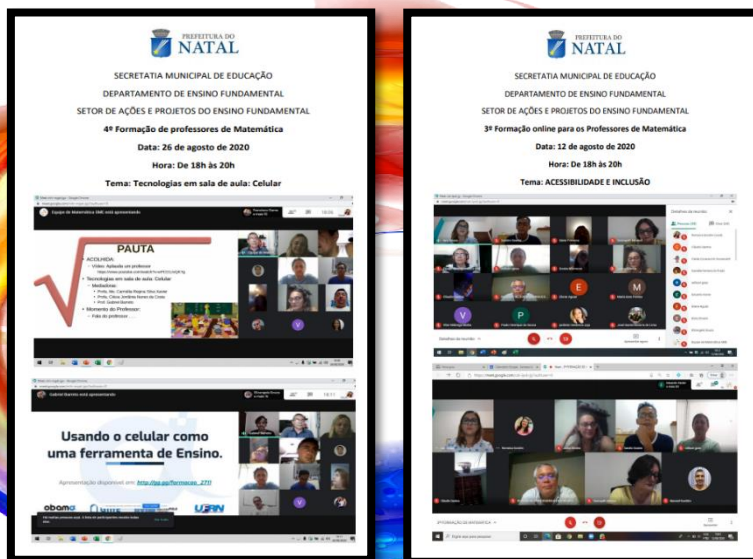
PREFEITURA DO
NATAL

SECRETATIA MUNICIPAL DE EDUCAÇÃO

DEPARTAMENTO DE ENSINO FUNDAMENTAL

SETOR DE AÇÕES E PROJETOS DO ENSINO FUNDAMENTAL

4ª Formação de professores de Matemática

Data: 26 de agosto de 2020

Hora: De 18h às 20h

Tema: Tecnologias em sala de aula: Celular

PAUTA

ACOLHIDA:
Vídeo: Aplicativo um professor
Tecnologias em sala de aula: Celular
Mediadoras:
Momento do Professor:

Usando o celular como uma ferramenta de Ensino.

Apresentação disponível em: http://gg.gg/formacao_27

obama

UFRN

PREFEITURA DO
NATAL

SECRETATIA MUNICIPAL DE EDUCAÇÃO

DEPARTAMENTO DE ENSINO FUNDAMENTAL

SETOR DE AÇÕES E PROJETOS DO ENSINO FUNDAMENTAL

3ª Formação online para os Professores de Matemática

Data: 12 de agosto de 2020

Hora: De 18h às 20h

Tema: ACESSIBILIDADE E INCLUSÃO